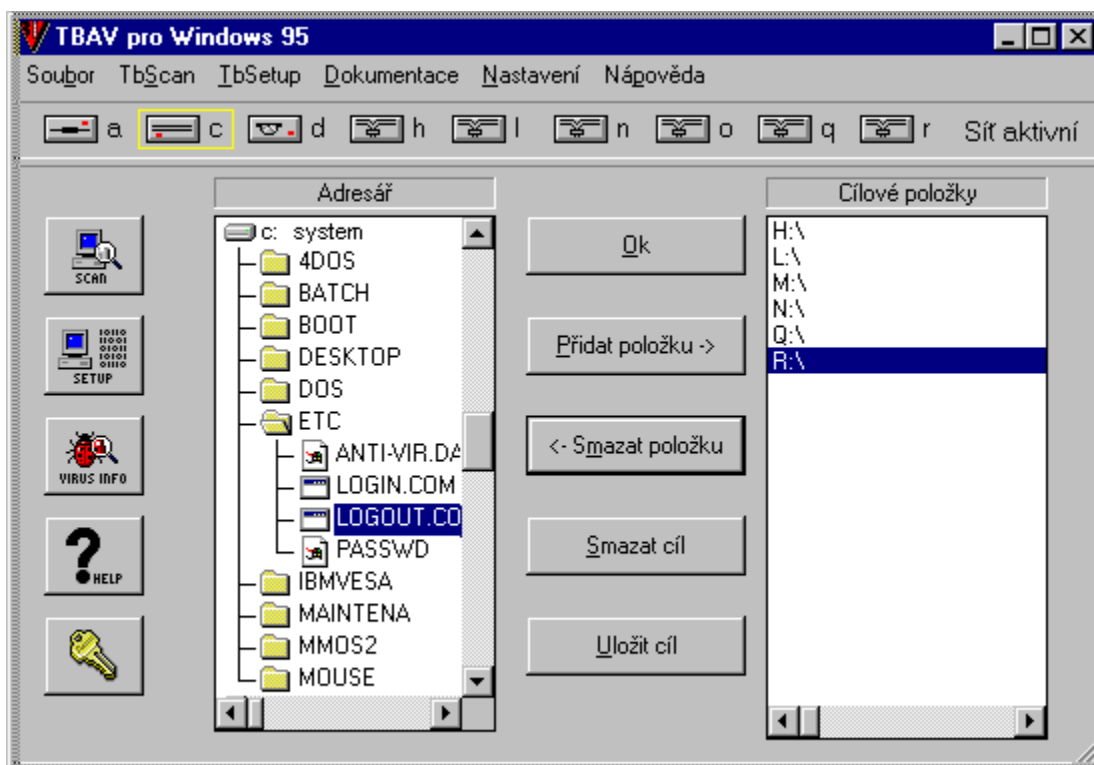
TBAV pro Windows 95

Soubor TbScan TbSetup Dokumentace Nastavení Nápověda

a c d h l n o q r Síť aktivní

SCAN
SETUP
VIRUS INFO
HELP

Adresář

c: system
4DOS
BATCH
BOOT
DESKTOP
DOS
ETC
ANTI-VIR.DA
LOGIN.COM
LOGOUT.CO
PASSWD
IBMVESA
MAINTENA
MMOS2
MOUSE

Ok
Přidat položku ->
<- Smazat položku
Smazat cíl
Uložit cíl

Cílové položky

H:\
L:\
M:\
N:\
Q:\
R:\